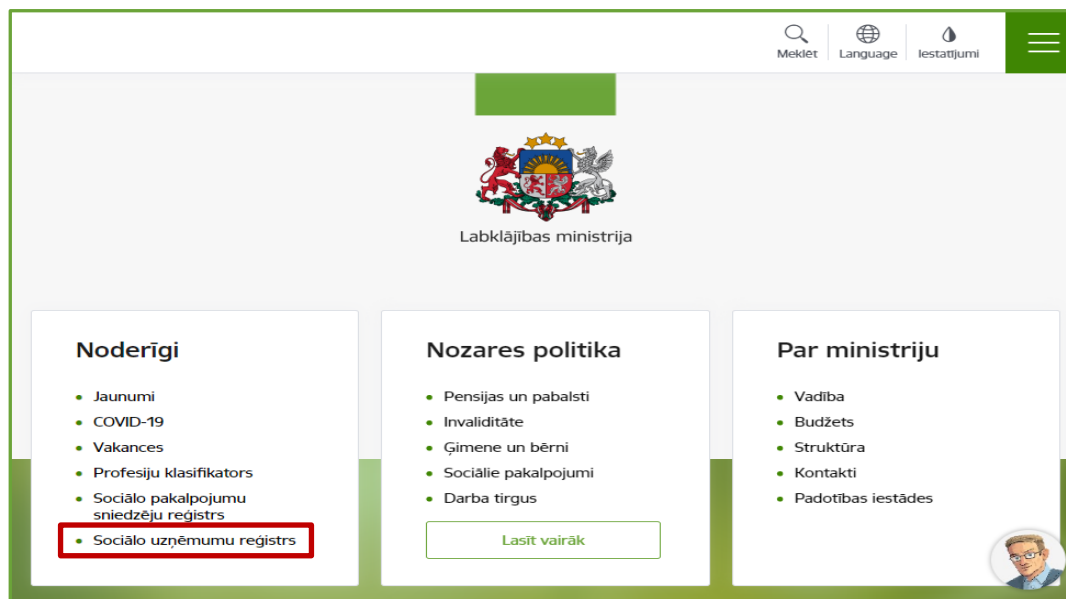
Meklēt Language Iestatījumi

Labklājības ministrija

Noderīgi

- Jaunumi
- COVID-19
- Vakances
- Profesiju klasifikators
- Sociālo pakalpojumu sniedzēju reģistrs
- Sociālo uzņēmumu reģistrs

Nozares politika

- Pensijas un pabalsti
- Invaliditāte
- Ģimene un bērni
- Sociālie pakalpojumi
- Darba tirgus

Lasīt vairāk

Par ministriju

- Vadība
- Budžets
- Struktūra
- Kontakti
- Padotības iestādes